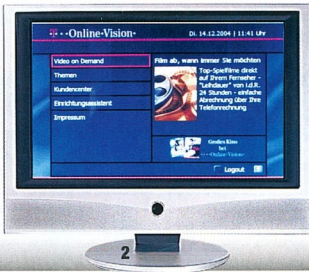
T · · Online-Vision · Di. 14.12.2004 | 11:41 Uhr

Video on Demand
Themen
Kundencenter
Einrichtungsassistent
Impressum

Film ab, wann immer Sie möchten

Top-Spielfilme direkt auf Ihrem Fernseher - "Leihdauer" von i.d.R. 24 Stunden - einfache Abrechnung über Ihre Telefonrechnung

Großes Kino bei · · Online-Vision ·

Logout

2